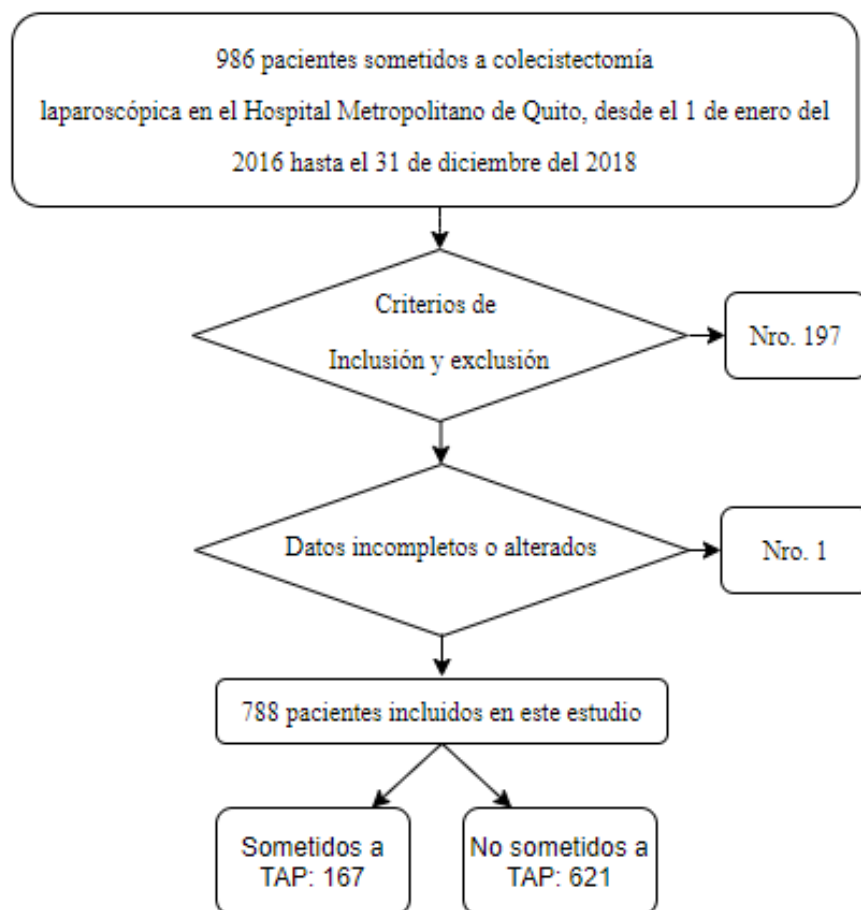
986 pacientes sometidos a colecistectomía laparoscópica en el Hospital Metropolitano de Quito, desde el 1 de enero del 2016 hasta el 31 de diciembre del 2018

Criterios de Inclusión y exclusión

Nro. 197

Datos incompletos o alterados

Nro. 1

788 pacientes incluidos en este estudio

Sometidos a TAP: 167

No sometidos a TAP: 621